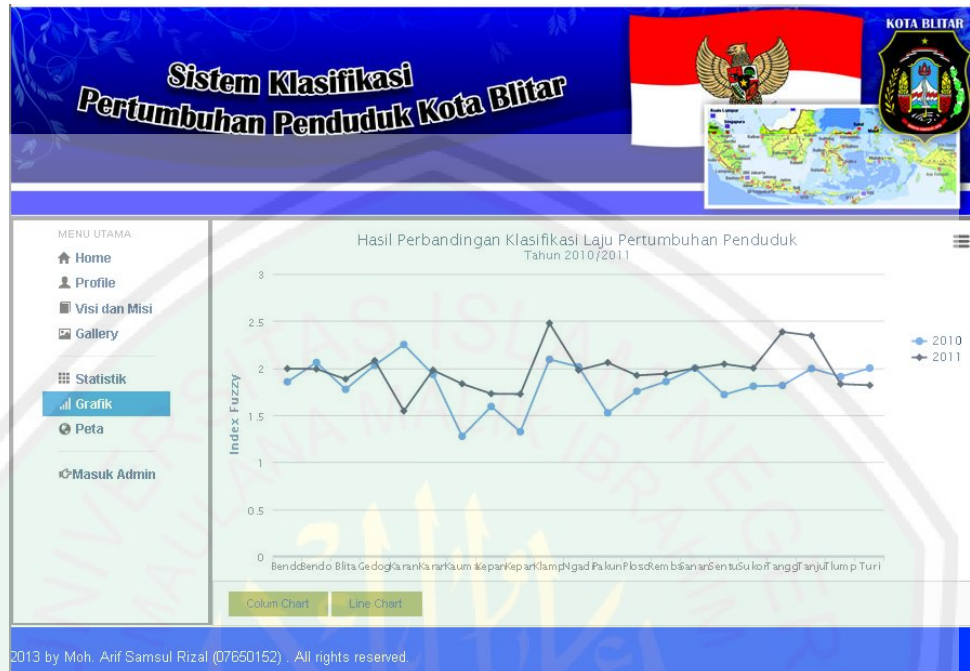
Sistem Klasifikasi
Pertumbuhan Penduduk Kota Blitar

KOTA BLITAR

MENU UTAMA
Home
Profile
Visi dan Misi
Gallery
Statistik
Grafik
Peta
Masuk Admin

Hasil Perbandingan Klasifikasi Laju Pertumbuhan Penduduk
Tahun 2010/2011

Index Fuzzy

3
2.5
2
1.5
1
0.5
0

BendoBendo BlitaGedogKaranKaranKaum kepanKeparKlampNgadiPakunPlosoRembSananSentuSukorTanggTanjuTlum p Turi

2010
2011

Colum Chart
Line Chart

2013 by Moh. Arif Samsul Rizal (07650152) . All rights reserved.